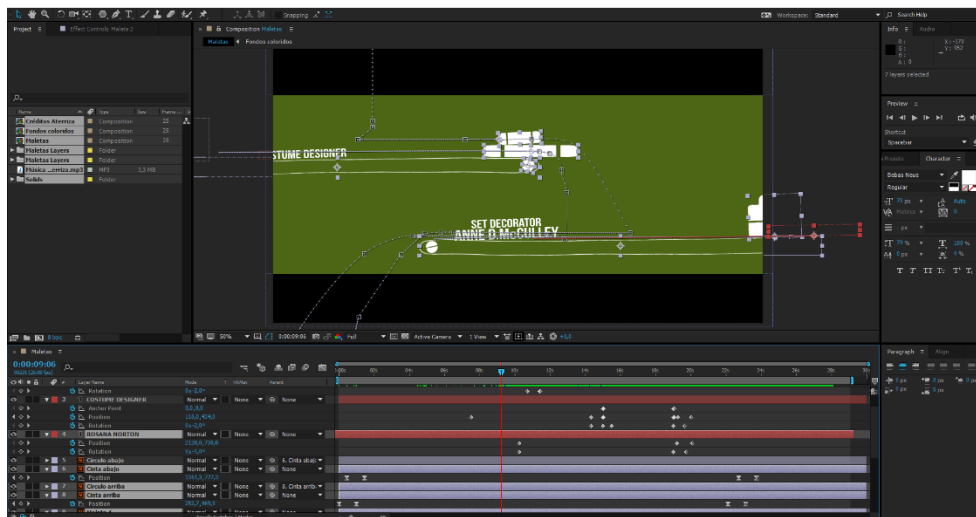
Snapping

Workspace: Standard

Search Help

Project ≡    Effect Controls Maletas 2

Composition Maletas ≡

Maletas    Fondos coloridos

Info ≡    Audio

R :
G :
B :
A : 0

X : -179
Y : 862

7 layers selected

Preview ≡

Shortcut

Spacebar

Character ≡

Bebas Neue

Regular

75 px    Auto

Metrics    0

px

75 %    100 %

0 px    0 %

T T TT Tт T' T,

Name    Type    Size    Frame...

Créditos Aterriza    Composition    25

Fondos coloridos    Composition    25

Maletas    Composition    25

Maletas Layers    Folder

Maletas Layers    Folder

Música ...erica.mp3    MP3    3,3 MB

Solids    Folder

STUME DESIGNER

SET DECORATOR
ANNE D.McCULLEY

8 bpc

50%    0:00:09:06    Full    Active Camera    1 View    +0,0

Maletas ≡

0:00:09:06

Layer Name    Mode    T TrkMat    Parent

Rotation    0x-2,0°

3    COSTUME DESIGNER    Normal    None    None

Anchor Point    0,0,0,0

Position    110,0,474,0

Rotation    0x-2,0°

4    ROSANA NORTON    Normal    None    None

Position    1120,0,738,0

Rotation    0x-1,0°

5    Círculo abajo    Normal    None    6. Cinta abaj

6    Cinta abajo    Normal    None    None

Position    3343,3,772,0

7    Círculo arriba    Normal    None    8. Cinta arrib

8    Cinta arriba    Normal    None    None

Position    282,7,469,0

Paragraph ≡    Align

0 px    0 px    0 px

0 px    0 px